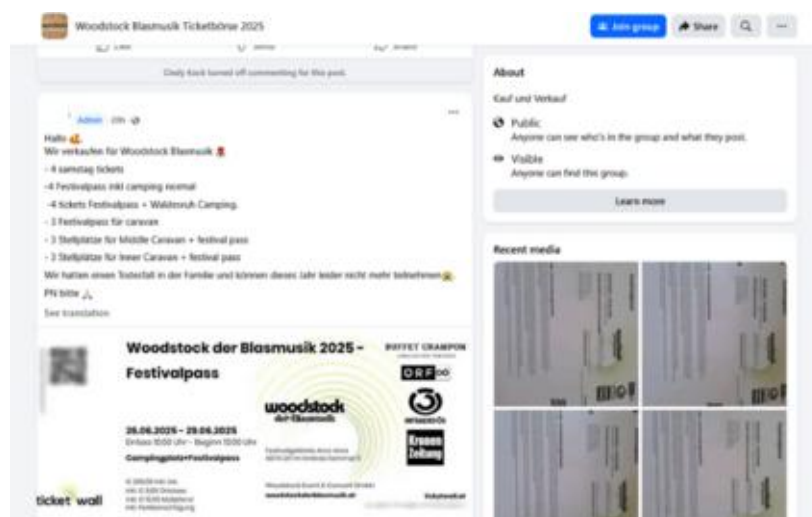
Woodstock Blasmusik Ticketbörse 2025

Join group
Share

Like
Send
Share

Cindy Kock turned off commenting for this post.

Admin 20h

Hallo
Wir verkaufen für Woodstock Blasmusik
- 4 samstag tickets
-4 Festivalpass inkl camping normal
-4 tickets Festivalpass + Waldesruh Camping.
- 3 Festivalpass für caravan
- 3 Stellplätze für Middle Caravan + festival pass
- 3 Stellplätze für Inner Caravan + festival pass
Wir hatten einen Todesfall in der Familie und können dieses Jahr leider nicht mehr teilnehmen
PN bitte

See translation

Woodstock der Blasmusik 2025 - Festivalpass

26.06.2025 - 29.06.2025
Einlass 10:00 Uhr - Beginn 10:00 Uhr
Campingplatz+Festivalpass

woodstock der Blasmusik

BUFFET CRAMPON
ORF OÖ
Ö3
Kronen Zeitung

Woodstock Event & Concert GmbH
woodstockderblasmusik.at

ticket wall

About

Kauf und Verkauf

Public
Anyone can see who's in the group and what they post.

Visible
Anyone can find this group.

Learn more

Recent media